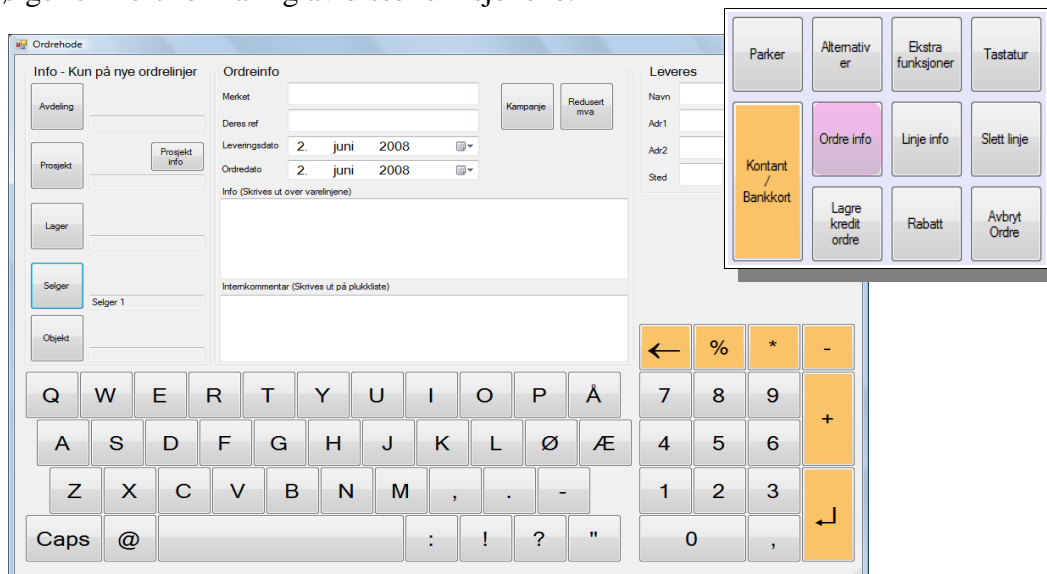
Ordrehode

Info - Kun på nye ordrelinjer

Avdeling

Prosjekt

Prosjekt info

Lager

Selger

Selger 1

Objekt

Ordreinfo

Merket

Deres ref

Leveringsdato 2. juni 2008

Ordredato 2. juni 2008

Kampanje

Redusert mva

Info (Skrives ut over varelinjene)

Internkommentar (Skrives ut på plukkliste)

Leveres

Navn

Adr1

Adr2

Sted

Parker

Alternativ er

Ekstra funksjoner

Tastatur

Kontant / Bankkort

Ordre info

Linje info

Slett linje

Lagre kredit ordre

Rabatt

Avbryt Ordre

Q W E R T Y U I O P Å

A S D F G H J K L Ø Æ

Z X C V B N M , . -

Caps @ : ! ? "

← % * -

7 8 9 +

4 5 6

1 2 3

0 ,